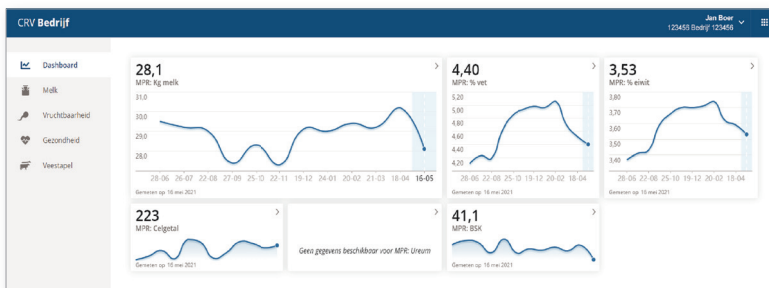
CRV Bedrijf

Jan Boer
123456 Bedrijf 123456

Dashboard
Melk
Vruchtbaarheid
Gezondheid
Veestapel

28,1
MPR: Kg melk
31,0
30,0
29,0
28,0
28-06 26-07 23-08 27-09 25-10 22-11 19-12 24-01 20-02 21-03 18-04 16-05
Gemeten op 16 mei 2021

4,40
MPR: % vet
5,20
5,00
4,80
4,60
4,40
4,20
28-06 22-08 25-10 19-12 20-02 18-04
Gemeten op 16 mei 2021

3,53
MPR: % eiwit
3,80
3,70
3,60
3,50
3,40
28-06 22-08 25-10 19-12 20-02 18-04
Gemeten op 16 mei 2021

223
MPR: Celgetal
Gemeten op 16 mei 2021

Geen gegevens beschikbaar voor MPR: Ureum

41,1
MPR: BSK
Gemeten op 16 mei 2021